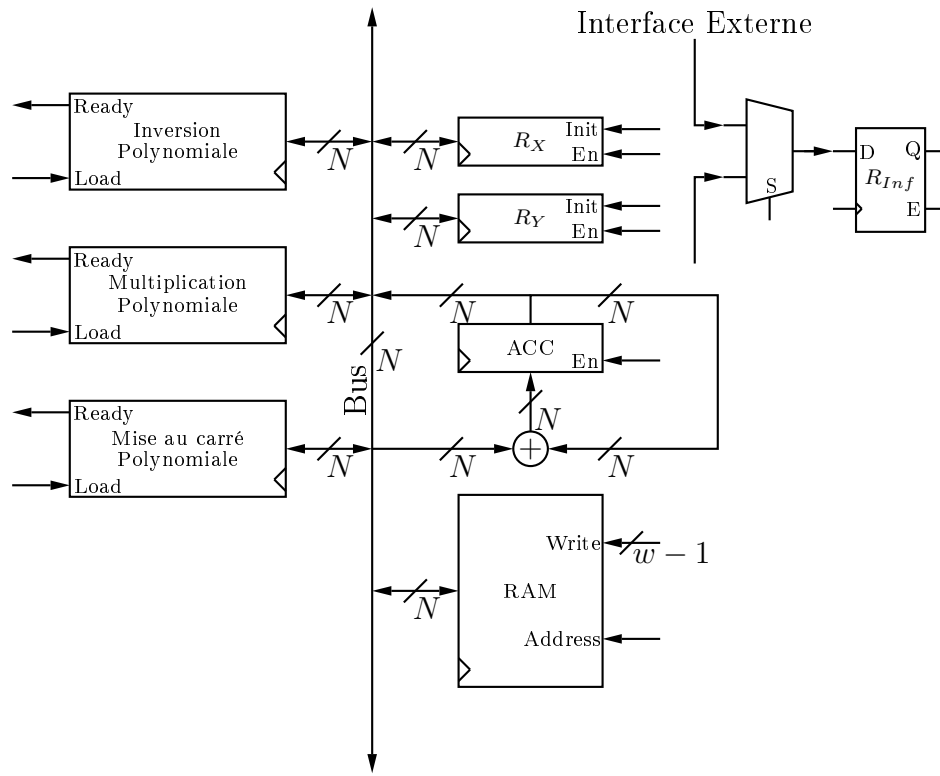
Interface Externe

Ready
Inversion
Polynomiale
Load

$N$

$N$

$R_X$
Init
En

D
Q
$R_{Inf}$
E

S

Init
En
$R_Y$
$N$

Ready
Multiplication
Polynomiale
Load

$N$
$N$
$N$

$N$
Bus

ACC
En

$N$

Ready
Mise au carré
Polynomiale
Load

$N$
$N$
$N$

Write
$w-1$

$N$
RAM

Address